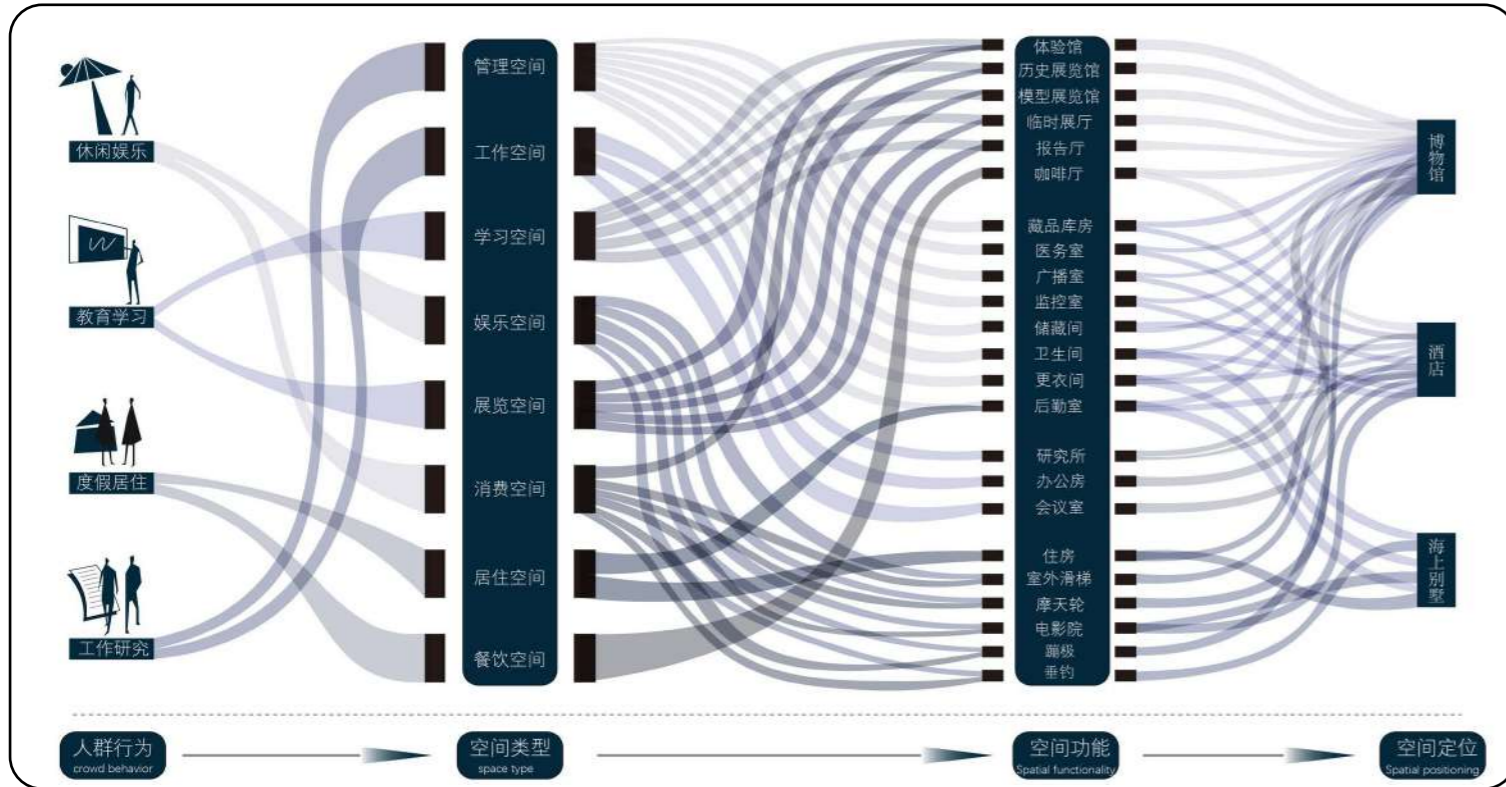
休闲娱乐
教育学习
度假居住
工作研究

管理空间
工作空间
学习空间
娱乐空间
展览空间
消费空间
居住空间
餐饮空间

体验馆
历史展览馆
模型展览馆
临时展厅
报告厅
咖啡厅
藏品库房
医务室
广播室
监控室
储藏间
卫生间
更衣间
后勤室
研究所
办公房
会议室
住房
室外滑梯
摩天轮
电影院
蹦极
垂钓

博物馆
酒店
海上别墅

人群行为 crowd behavior
空间类型 space type
空间功能 Spatial functionality
空间定位 Spatial positioning